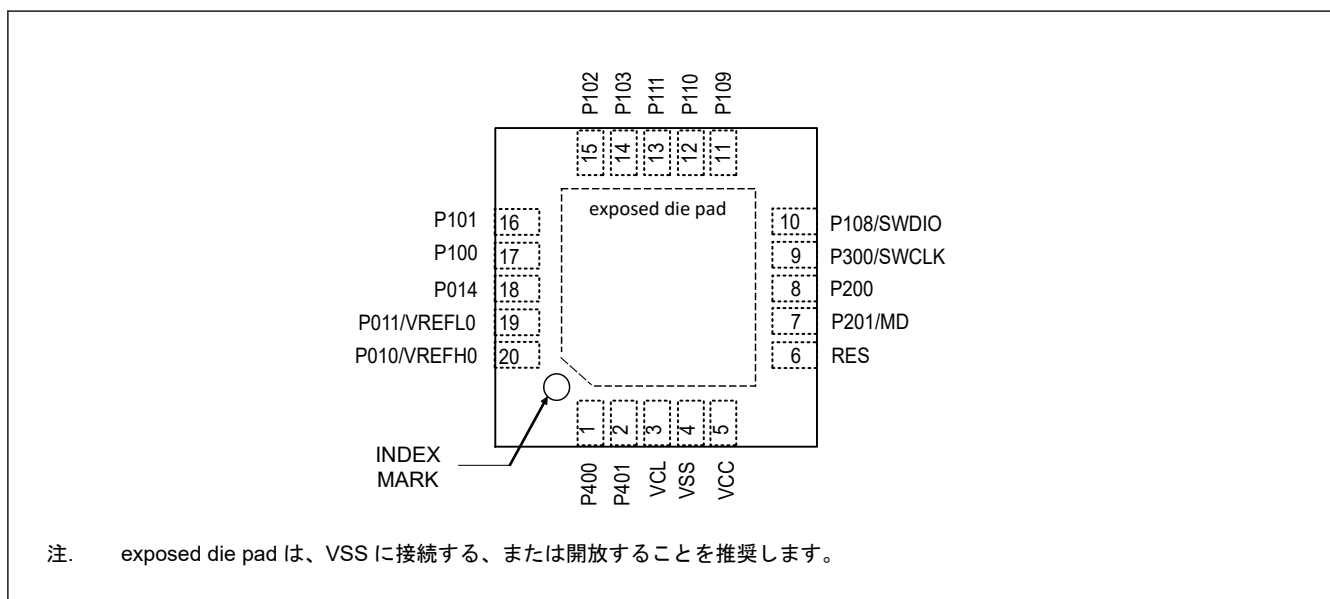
P102 P103 P111 P110 P109

15 14 13 12 11

exposed die pad

P101 16
P100 17
P014 18
P011/VREFL0 19
P010/VREFH0 20

10 P108/SWDIO
9 P300/SWCLK
8 P200
7 P201/MD
6 RES

1 2 3 4 5

INDEX MARK

P400 P401 VCL VSS VCC

注. exposed die pad は、VSS に接続する、または開放することを推奨します。